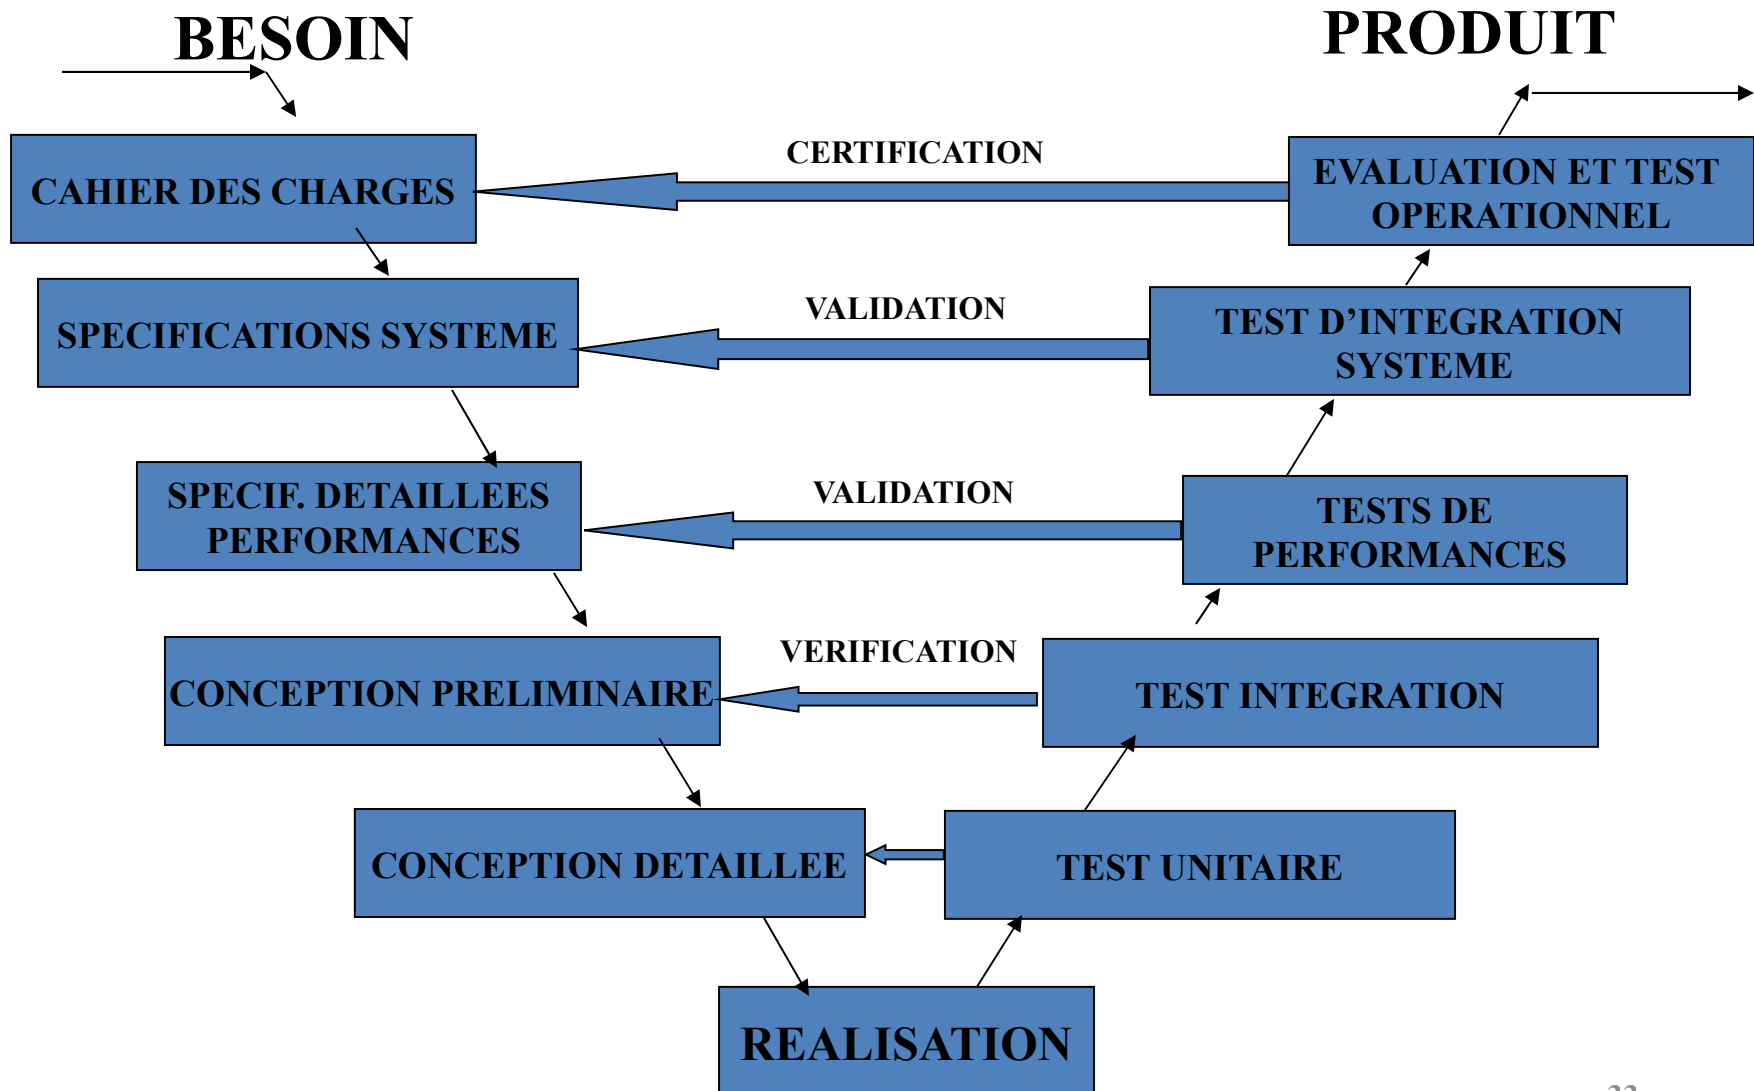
BESOIN

PRODUIT

CAHIER DES CHARGES

CERTIFICATION

EVALUATION ET TEST OPERATIONNEL

SPECIFICATIONS SYSTEME

VALIDATION

TEST D'INTEGRATION SYSTEME

SPECIF. DETAILLEES PERFORMANCES

VALIDATION

TESTS DE PERFORMANCES

CONCEPTION PRELIMINAIRE

VERIFICATION

TEST INTEGRATION

CONCEPTION DETAILLEE

TEST UNITAIRE

REALISATION

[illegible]